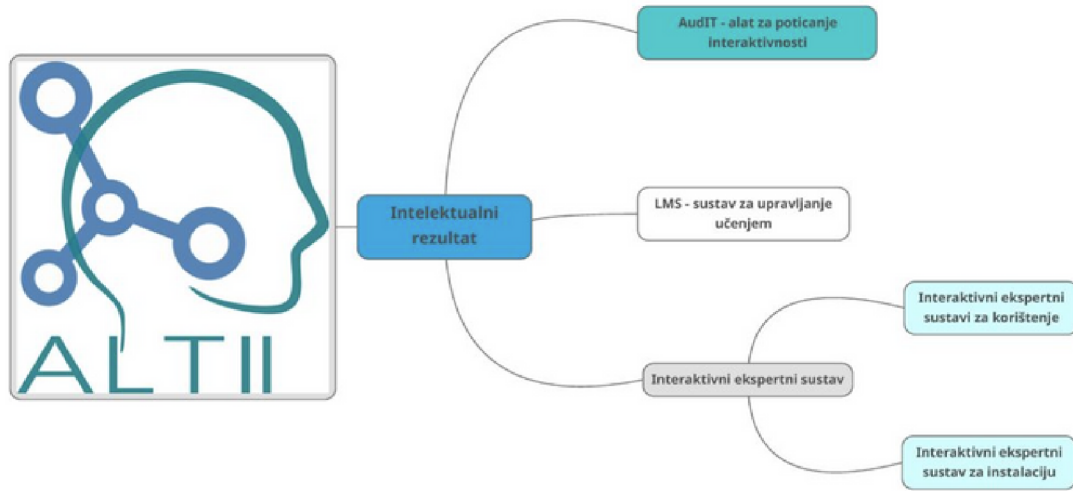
ALTII

Intelektualni rezultat

AudIT - alat za poticanje interaktivnosti

LMS - sustav za upravljanje učenjem

Interaktivni ekspertni sustav

Interaktivni ekspertni sustavi za korištenje

Interaktivni ekspertni sustav za instalaciju